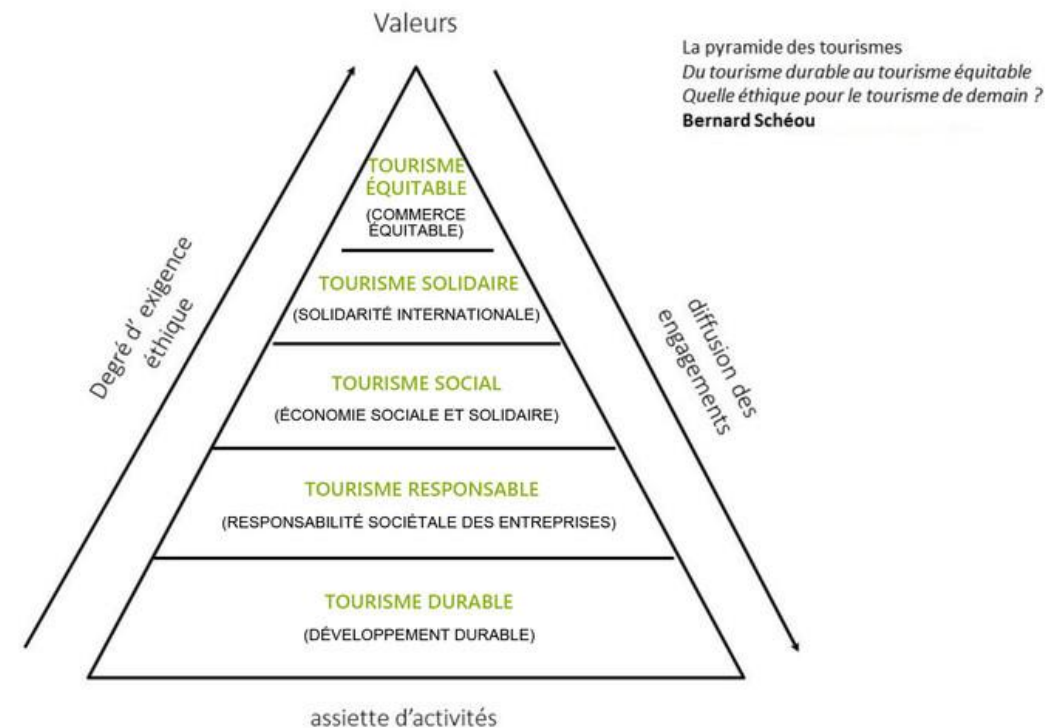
Valeurs

La pyramide des tourismes
*Du tourisme durable au tourisme équitable*
*Quelle éthique pour le tourisme de demain ?*
**Bernard Schéou**

Degré d' exigence éthique

TOURISME ÉQUITABLE
(COMMERCE ÉQUITABLE)

TOURISME SOLIDAIRE
(SOLIDARITÉ INTERNATIONALE)

TOURISME SOCIAL
(ÉCONOMIE SOCIALE ET SOLIDAIRE)

TOURISME RESPONSABLE
(RESPONSABILITÉ SOCIÉTALE DES ENTREPRISES)

TOURISME DURABLE
(DÉVELOPPEMENT DURABLE)

diffusion des engagements

assiette d'activités